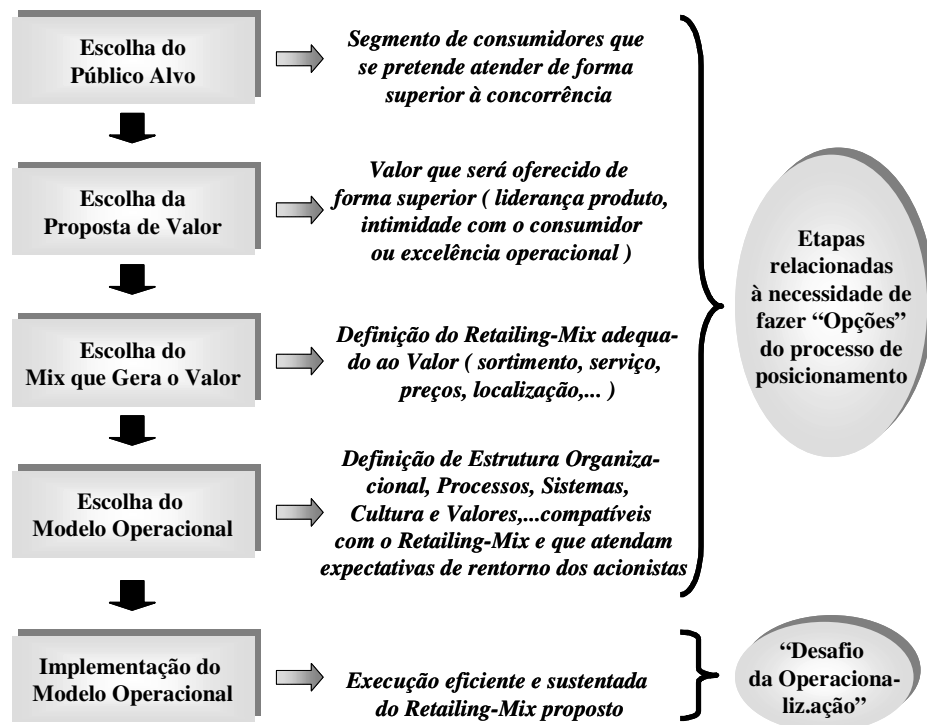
Escolha do Público Alvo

Segmento de consumidores que se pretende atender de forma superior à concorrência

Escolha da Proposta de Valor

Valor que será oferecido de forma superior ( liderança produto, intimidade com o consumidor ou excelência operacional )

Escolha do Mix que Gera o Valor

Definição do Retailing-Mix adequado ao Valor ( sortimento, serviço, preços, localização,... )

Escolha do Modelo Operacional

Definição de Estrutura Organizacional, Processos, Sistemas, Cultura e Valores,...compatíveis com o Retailing-Mix e que atendam expectativas de rentorno dos acionistas

Etapas relacionadas à necessidade de fazer "Opções" do processo de posicionamento

Implementação do Modelo Operacional

Execução eficiente e sustentada do Retailing-Mix proposto

"Desafio da Operacionaliz.ação"